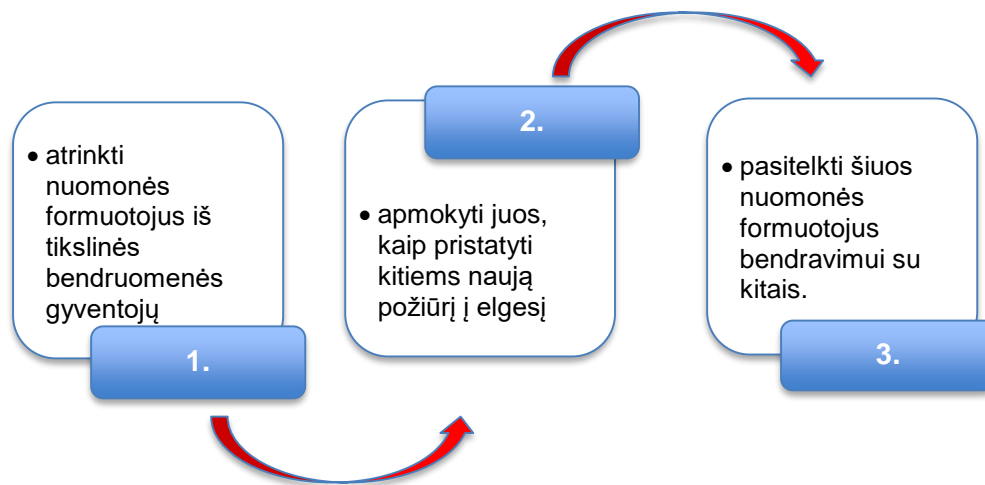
• atrinkti nuomonės formuotojus iš tikslinės bendruomenės gyventojų

1.

2.

• apmokyti juos, kaip pristatyti kitiems naują požiūrį į elgesį

• pasitelkti šiuos nuomonės formuotojus bendravimui su kitais.

3.